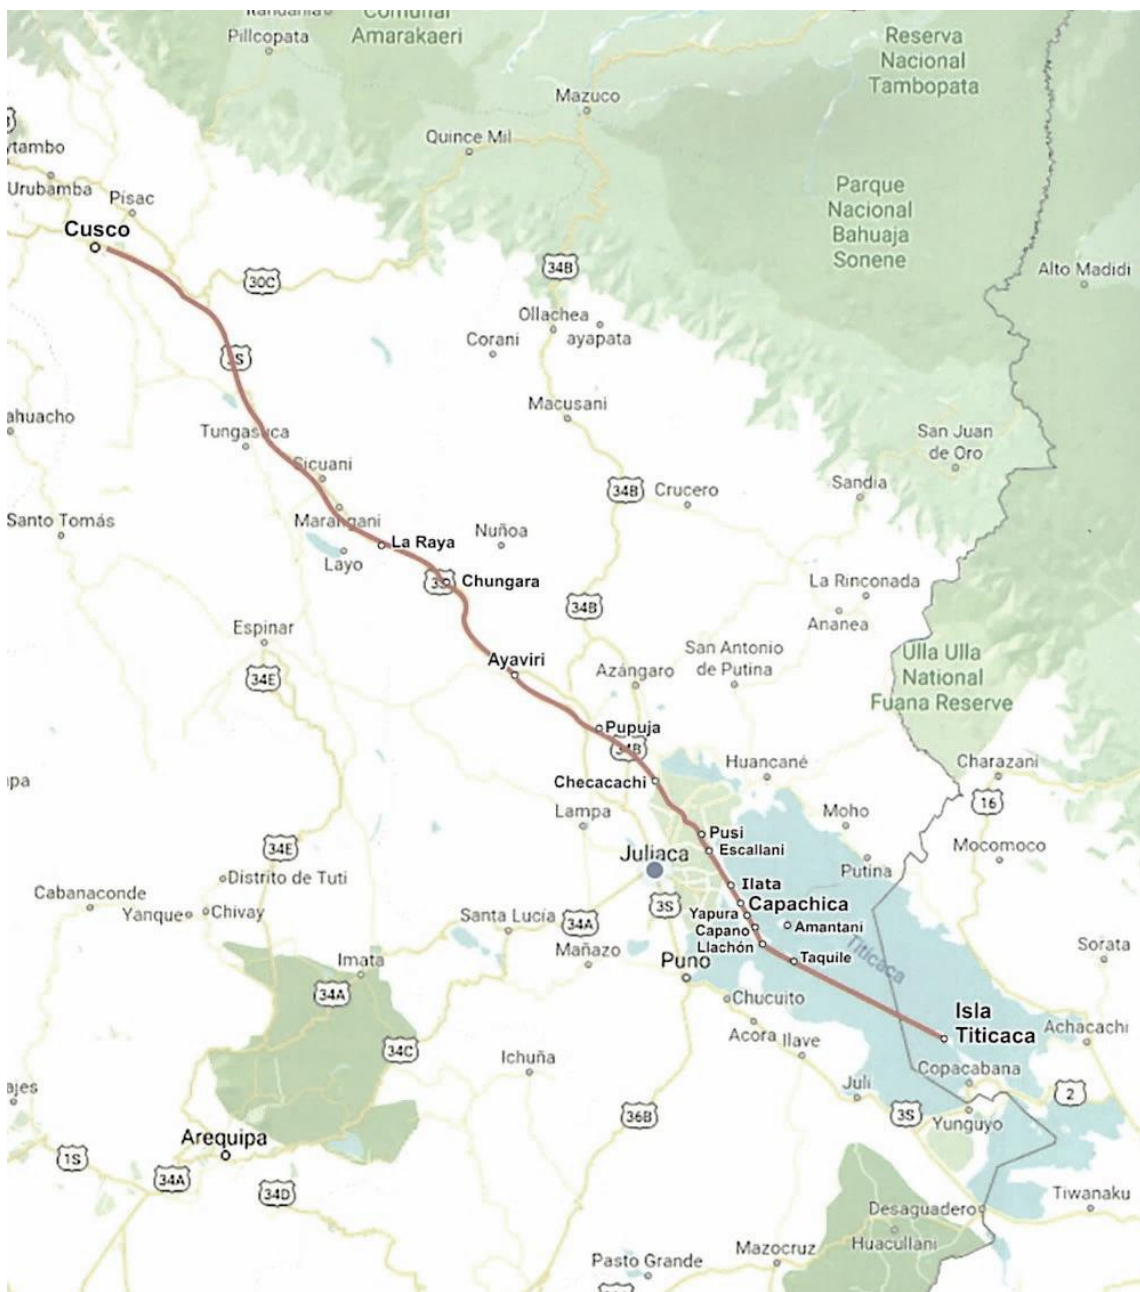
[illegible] Comunal Amarakaeri
Pillcopata
Reserva Nacional Tambopata
Mazuco
Quince Mil
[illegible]tambo
Urubamba
Pisac
Cusco
Parque Nacional Bahuaja Sonene
Alto Madidi
34B
30C
Ollachea
Corani
ayapata
3S
Macusani
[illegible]huacho
Tungasuca
San Juan de Oro
Sicuani
34B
Crucero
Sandia
Santo Tomás
Marangani
La Raya
Nuñoa
Layo
3S
Chungara
La Rinconada
34B
Ananea
Espinar
San Antonio de Putina
Ulla Ulla National Fuana Reserve
34E
Ayaviri
Azángaro
Pupuja
34B
Huancané
Charazani
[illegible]pa
Checacachi
16
Lampa
Moho
Pusi
34E
Juliaca
Escallani
Mocomoco
Distrito de Tuti
Putina
Cabanaconde
Ilata
Yanque
Chivay
Santa Lucía
34A
3S
Yapura
Capachica
Capano
Amantani
Llachón
Titicaca
Sorata
Mañazo
Imata
Puno
Taquile
34A
Chucuito
Isla Titicaca
Achacachi
34C
Acora
Ilave
Ichuña
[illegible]jes
Juli
Copacabana
2
3S
Yunguyo
Arequipa
36B
1S
34A
34D
Tiwanaku
Desaguadero
Mazocruz
Huacullani
Pasto Grande